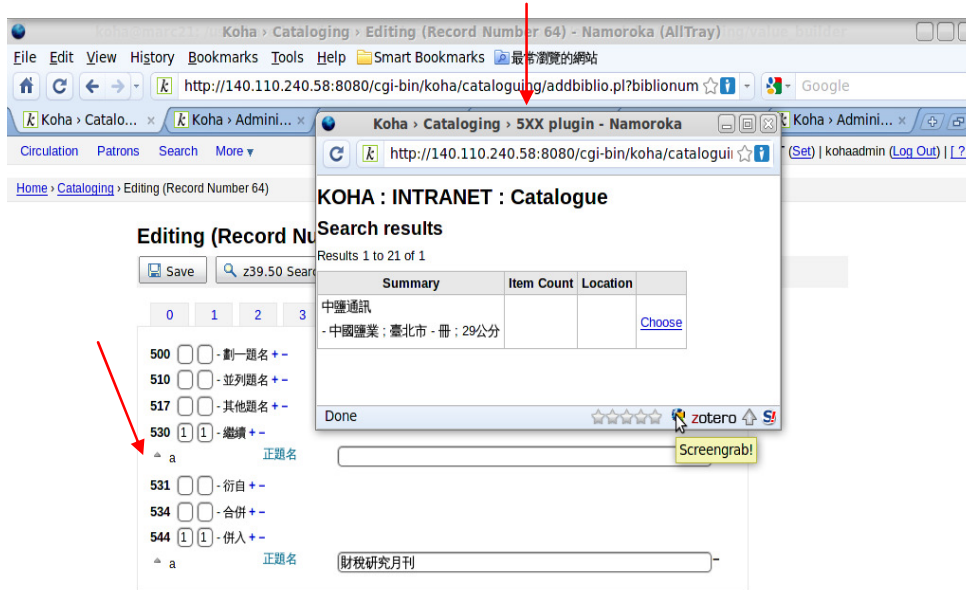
Koha › Cataloging › Editing (Record Number 64) - Namoroka (AllTray)

File Edit View History Bookmarks Tools Help Smart Bookmarks 最常瀏覽的網站

http://140.110.240.58:8080/cgi-bin/koha/cataloging/addbiblio.pl?biblionum

Google

Koha › Catalo... ×
Koha › Admini... ×
Koha › Admini... ×

Circulation Patrons Search More ▾

T (Set) | kohaadmin (Log Out) | [ ?

Home › Cataloging › Editing (Record Number 64)

Editing (Record Nu

Save z39.50 Searc

0 1 2 3

500 - 劃一題名 + −
510 - 並列題名 + −
517 - 其他題名 + −
530 1 1 - 繼續 + −
a 正題名
531 - 衍自 + −
534 - 合併 + −
544 1 1 - 併入 + −
a 正題名 財稅研究月刊

Koha › Cataloging › 5XX plugin - Namoroka

http://140.110.240.58:8080/cgi-bin/koha/cataloguii

KOHA : INTRANET : Catalogue

Search results

Results 1 to 21 of 1

| Summary | Item Count | Location | |
|---|---|---|---|
| 中鹽通訊<br>- 中國鹽業 ; 臺北市 - 冊 ; 29公分 | | | Choose |

Done

zotero

Screengrab!